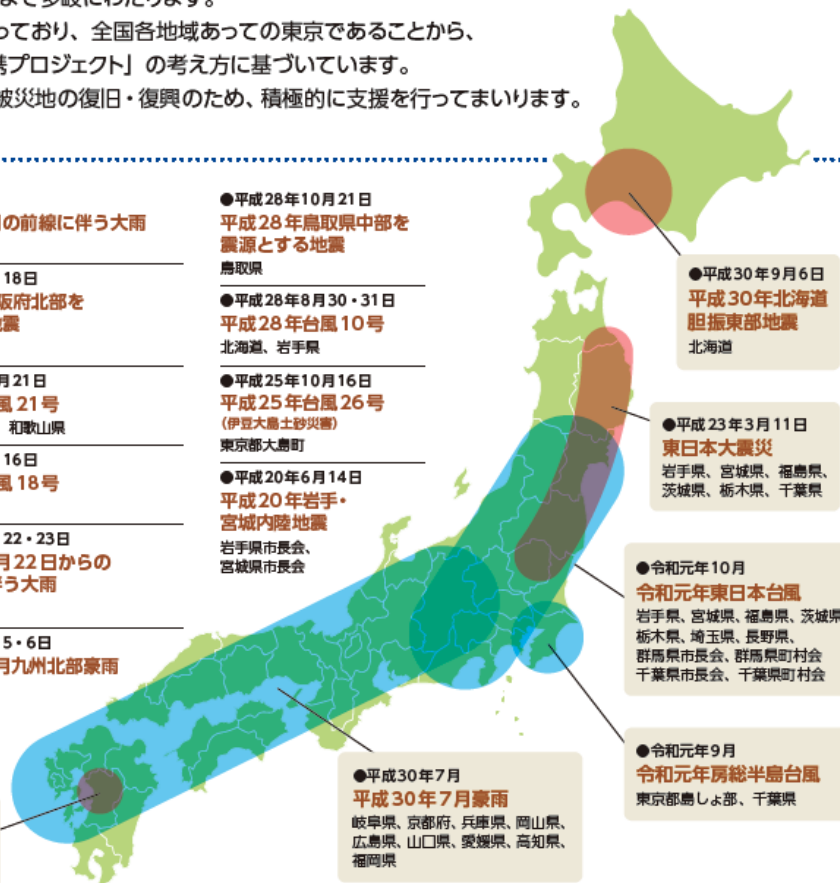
っており、全国各地域あっての東京であることから、
携プロジェクト」の考え方に基づいています。
被災地の復旧・復興のため、積極的に支援を行ってまいります。

の前線に伴う大雨

18日
阪府北部を
震

月21日
風21号
和歌山県

16日
風18号

22・23日
月22日からの
う大雨

5・6日
月九州北部豪雨

●平成28年10月21日
平成28年鳥取県中部を震源とする地震
鳥取県

●平成28年8月30・31日
平成28年台風10号
北海道、岩手県

●平成25年10月16日
平成25年台風26号
(伊豆大島土砂災害)
東京都大島町

●平成20年6月14日
平成20年岩手・宮城内陸地震
岩手県市長会、宮城県市長会

●平成30年9月6日
平成30年北海道胆振東部地震
北海道

●平成23年3月11日
東日本大震災
岩手県、宮城県、福島県、茨城県、栃木県、千葉県

●令和元年10月
令和元年東日本台風
岩手県、宮城県、福島県、茨城県、栃木県、埼玉県、長野県、群馬県市長会、群馬県町村会、千葉県市長会、千葉県町村会

●令和元年9月
令和元年房総半島台風
東京都島しょ部、千葉県

●平成30年7月
平成30年7月豪雨
岐阜県、京都府、兵庫県、岡山県、広島県、山口県、愛媛県、高知県、福岡県